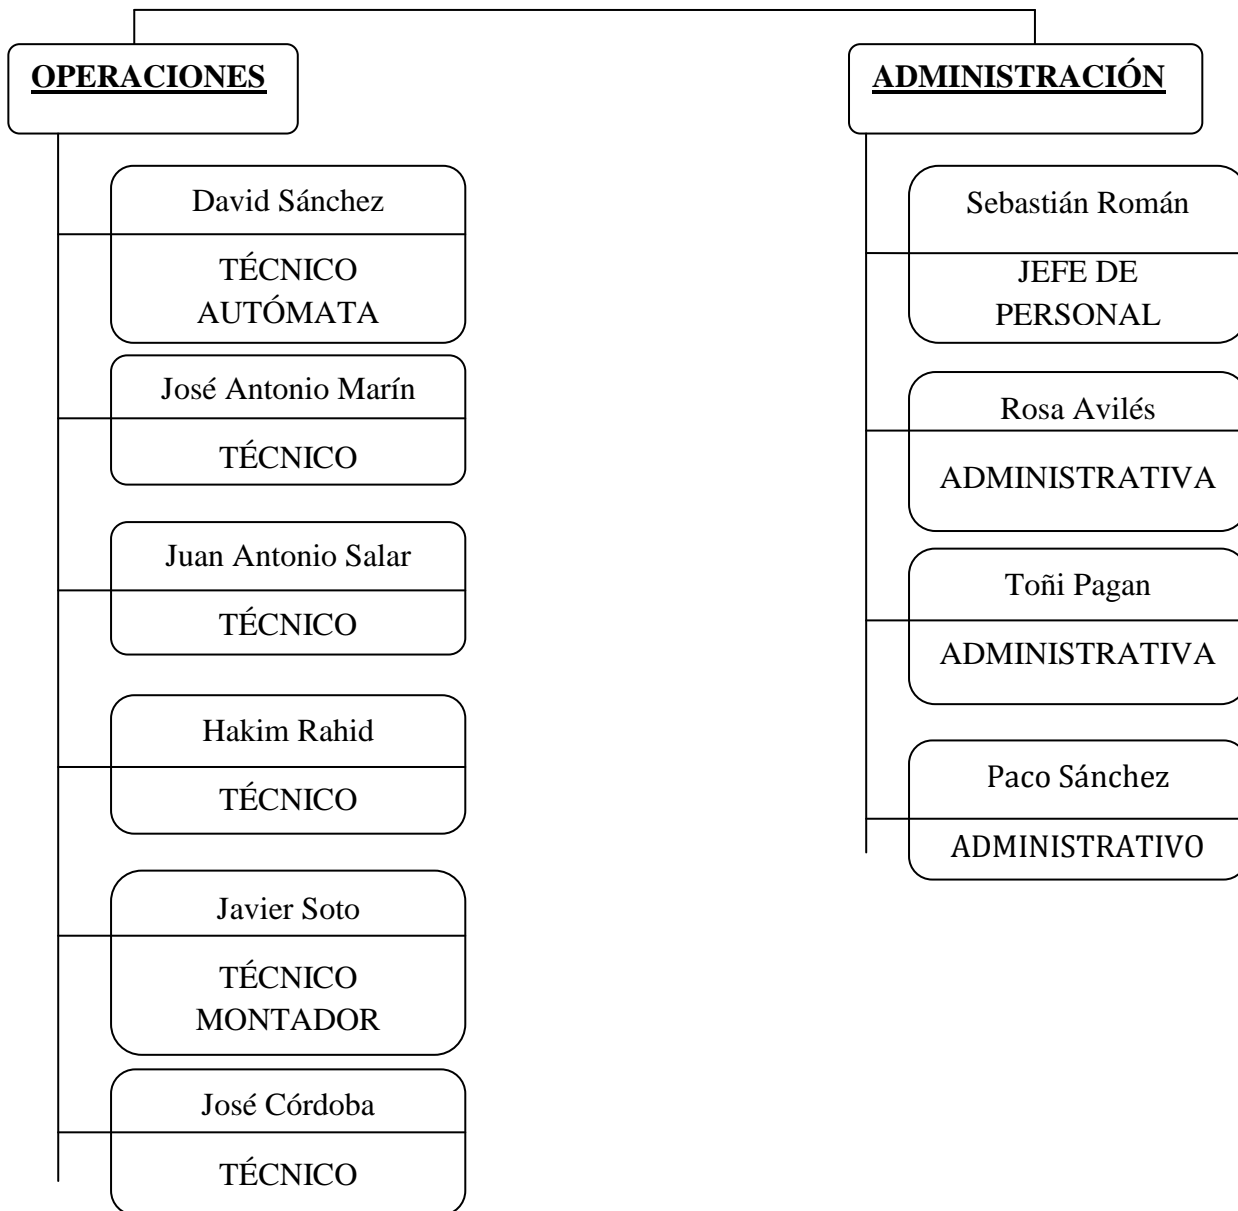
OPERACIONES

David Sánchez

TÉCNICO AUTÓMATA

José Antonio Marín

TÉCNICO

Juan Antonio Salar

TÉCNICO

Hakim Rahid

TÉCNICO

Javier Soto

TÉCNICO MONTADOR

José Córdoba

TÉCNICO

ADMINISTRACIÓN

Sebastián Román

JEFE DE PERSONAL

Rosa Avilés

ADMINISTRATIVA

Toñi Pagan

ADMINISTRATIVA

Paco Sánchez

ADMINISTRATIVO